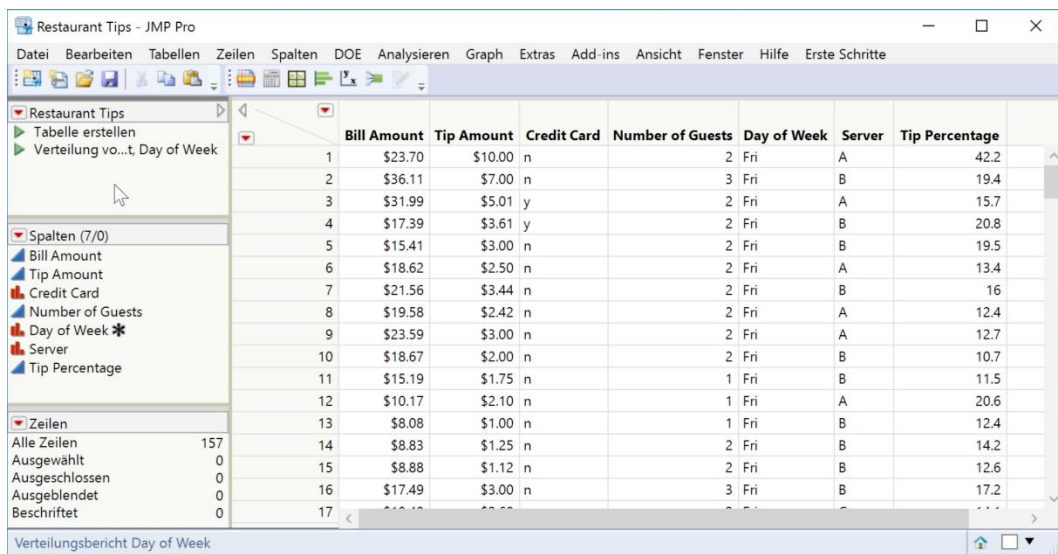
Restaurant Tips - JMP Pro

Datei Bearbeiten Tabellen Zeilen Spalten DOE Analysieren Graph Extras Add-ins Ansicht Fenster Hilfe Erste Schritte

Restaurant Tips
Tabelle erstellen
Verteilung vo...t, Day of Week

Spalten (7/0)
Bill Amount
Tip Amount
Credit Card
Number of Guests
Day of Week
Server
Tip Percentage

Zeilen
Alle Zeilen 157
Ausgewählt 0
Ausgeschlossen 0
Ausgeblendet 0
Beschriftet 0

| | Bill Amount | Tip Amount | Credit Card | Number of Guests | Day of Week | Server | Tip Percentage |
|---|---|---|---|---|---|---|---|
| 1 | \$23.70 | \$10.00 | n | 2 | Fri | A | 42.2 |
| 2 | \$36.11 | \$7.00 | n | 3 | Fri | B | 19.4 |
| 3 | \$31.99 | \$5.01 | y | 2 | Fri | A | 15.7 |
| 4 | \$17.39 | \$3.61 | y | 2 | Fri | B | 20.8 |
| 5 | \$15.41 | \$3.00 | n | 2 | Fri | B | 19.5 |
| 6 | \$18.62 | \$2.50 | n | 2 | Fri | A | 13.4 |
| 7 | \$21.56 | \$3.44 | n | 2 | Fri | B | 16 |
| 8 | \$19.58 | \$2.42 | n | 2 | Fri | A | 12.4 |
| 9 | \$23.59 | \$3.00 | n | 2 | Fri | A | 12.7 |
| 10 | \$18.67 | \$2.00 | n | 2 | Fri | B | 10.7 |
| 11 | \$15.19 | \$1.75 | n | 1 | Fri | B | 11.5 |
| 12 | \$10.17 | \$2.10 | n | 1 | Fri | A | 20.6 |
| 13 | \$8.08 | \$1.00 | n | 1 | Fri | B | 12.4 |
| 14 | \$8.83 | \$1.25 | n | 2 | Fri | B | 14.2 |
| 15 | \$8.88 | \$1.12 | n | 2 | Fri | B | 12.6 |
| 16 | \$17.49 | \$3.00 | n | 3 | Fri | B | 17.2 |
| 17 | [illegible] | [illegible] | | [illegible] | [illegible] | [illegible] | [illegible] |

Verteilungsbericht Day of Week